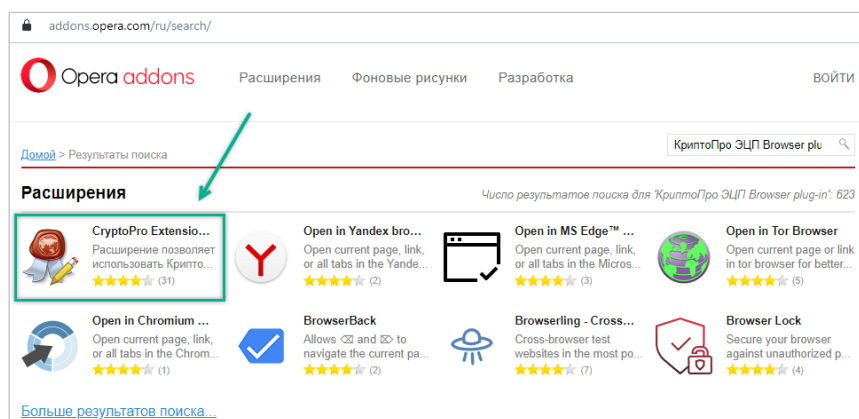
addons.opera.com/ru/search/

Opera addons

Расширения Фоновые рисунки Разработка ВОЙТИ

Домой > Результаты поиска

КриптоПро ЭЦП Browser plu

Расширения

Число результатов поиска для 'КриптоПро ЭЦП Browser plug-in': 623

CryptoPro Extensio...
Расширение позволяет использовать Крипто...
(31)

Open in Yandex bro...
Open current page, link, or all tabs in the Yande...
(2)

Open in MS Edge™ ...
Open current page, link, or all tabs in the Micros...
(3)

Open in Tor Browser
Open current page or link in tor browser for better...
(5)

Open in Chromium ...
Open current page, link, or all tabs in the Chrom...
(1)

BrowserBack
Allows ⌫ and ⌦ to navigate the current pa...
(2)

Browserling - Cross...
Cross-browser test websites in the most po...
(7)

Browser Lock
Secure your browser against unauthorized p...
(4)

Больше результатов поиска...